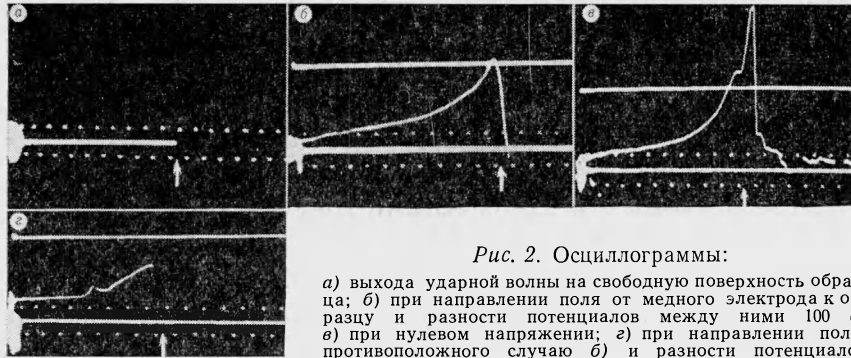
а

б

в

г

Рис. 2. Осциллограммы:

а) выхода ударной волны на свободную поверхность обра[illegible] ца; б) при направлении поля от медного электрода к о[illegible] разцу и разности потенциалов между ними 100 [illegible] в) при нулевом напряжении; г) при направлении пол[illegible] противоположного случаю б) и разности потенциало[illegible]